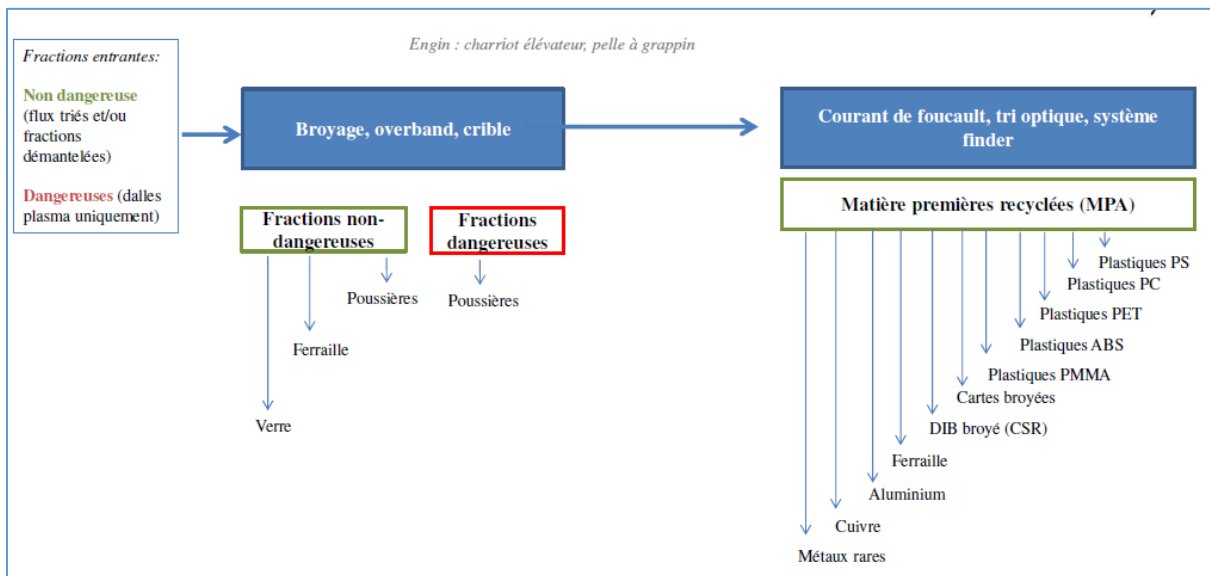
Fractions entrantes:

Non dangereuse (flux triés et/ou fractions démantelées)

Dangereuses (dalles plasma uniquement)

Engin : charriot élévateur, pelle à grappin

Broyage, overband, crible

Courant de foucault, tri optique, système finder

Fractions non-dangereuses

Fractions dangereuses

Poussières

Poussières

Ferraille

Verre

Matière premières recyclées (MPA)

Plastiques PS
Plastiques PC
Plastiques PET
Plastiques ABS
Plastiques PMMA
Cartes broyées
DIB broyé (CSR)
Ferraille
Aluminium
Cuivre
Métaux rares